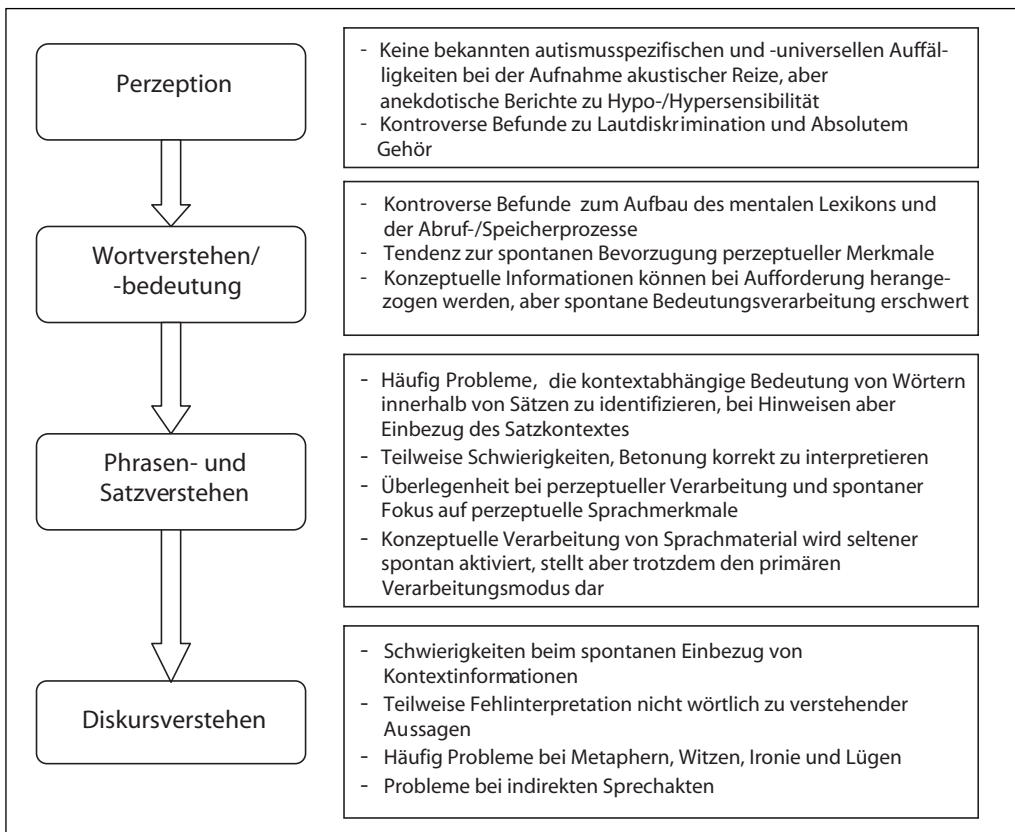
Perzeption

- Keine bekannten autismusspezifischen und -universellen Auffälligkeiten bei der Aufnahme akustischer Reize, aber anekdotische Berichte zu Hypo-/Hypersensibilität
- Kontroverse Befunde zu Lautdiskrimination und Absolutem Gehör

Wortverstehen/ -bedeutung

- Kontroverse Befunde zum Aufbau des mentalen Lexikons und der Abruf-/Speicherprozesse
- Tendenz zur spontanen Bevorzugung perzeptueller Merkmale
- Konzeptuelle Informationen können bei Aufforderung herangezogen werden, aber spontane Bedeutungsverarbeitung erschwert

Phrasen- und Satzverstehen

- Häufig Probleme, die kontextabhängige Bedeutung von Wörtern innerhalb von Sätzen zu identifizieren, bei Hinweisen aber Einbezug des Satzkontextes
- Teilweise Schwierigkeiten, Betonung korrekt zu interpretieren
- Überlegenheit bei perzeptueller Verarbeitung und spontaner Fokus auf perzeptuelle Sprachmerkmale
- Konzeptuelle Verarbeitung von Sprachmaterial wird seltener spontan aktiviert, stellt aber trotzdem den primären Verarbeitungsmodus dar

Diskursverstehen

- Schwierigkeiten beim spontanen Einbezug von Kontextinformationen
- Teilweise Fehlinterpretation nicht wörtlich zu verstehender Aussagen
- Häufig Probleme bei Metaphern, Witzen, Ironie und Lügen
- Probleme bei indirekten Sprechakten